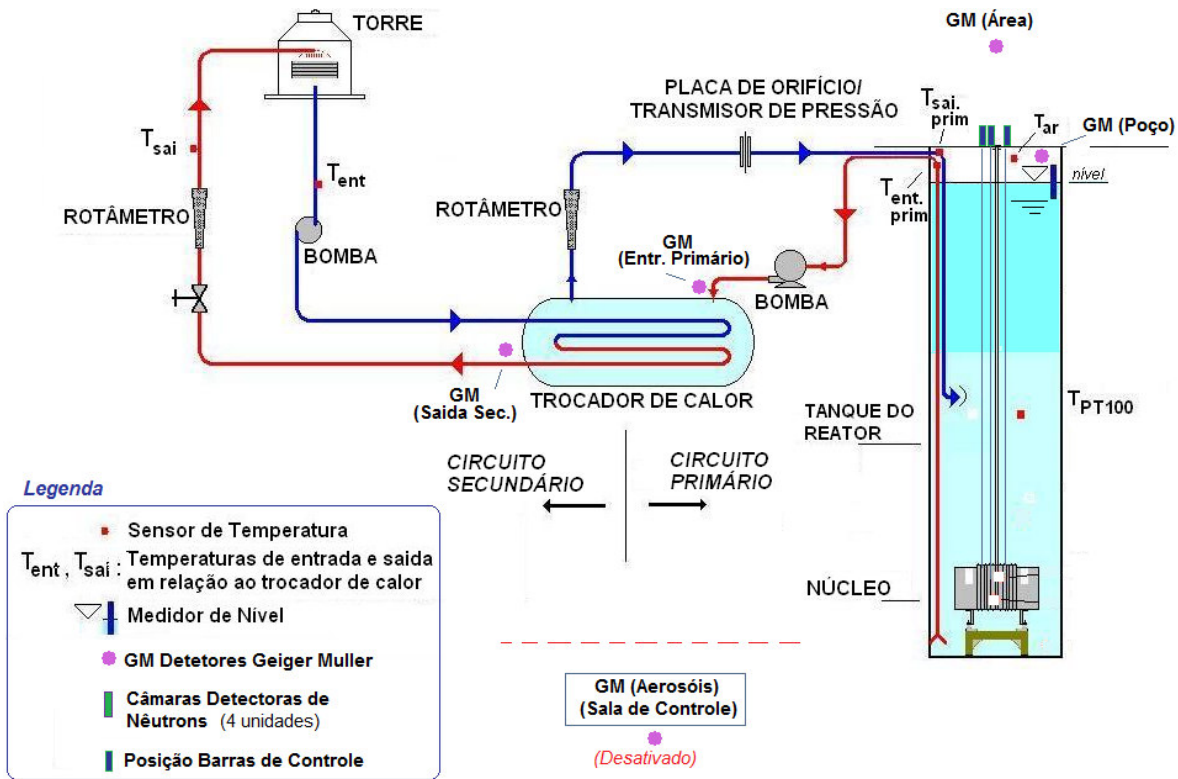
TORRE

GM (Área)

$T_{sai}$

$T_{ent}$

ROTÂMETRO

BOMBA

PLACA DE ORIFÍCIO/ TRANSMISOR DE PRESSÃO

$T_{sai. prim}$

$T_{ar}$

GM (Poço)

nível

$T_{ent. prim}$

ROTÂMETRO

GM (Entr. Primário)

BOMBA

GM (Saida Sec.)

TROCADOR DE CALOR

TANQUE DO REATOR

$T_{PT100}$

CIRCUITO SECUNDÁRIO

CIRCUITO PRIMÁRIO

NÚCLEO

Legenda

Sensor de Temperatura

$T_{ent}$ , $T_{saí}$ : Temperaturas de entrada e saida em relação ao trocador de calor

Medidor de Nível

GM Detetores Geiger Muller

Câmaras Detectoras de Nêutrons (4 unidades)

Posição Barras de Controle

GM (Aerosóis) (Sala de Controle)

(Desativado)